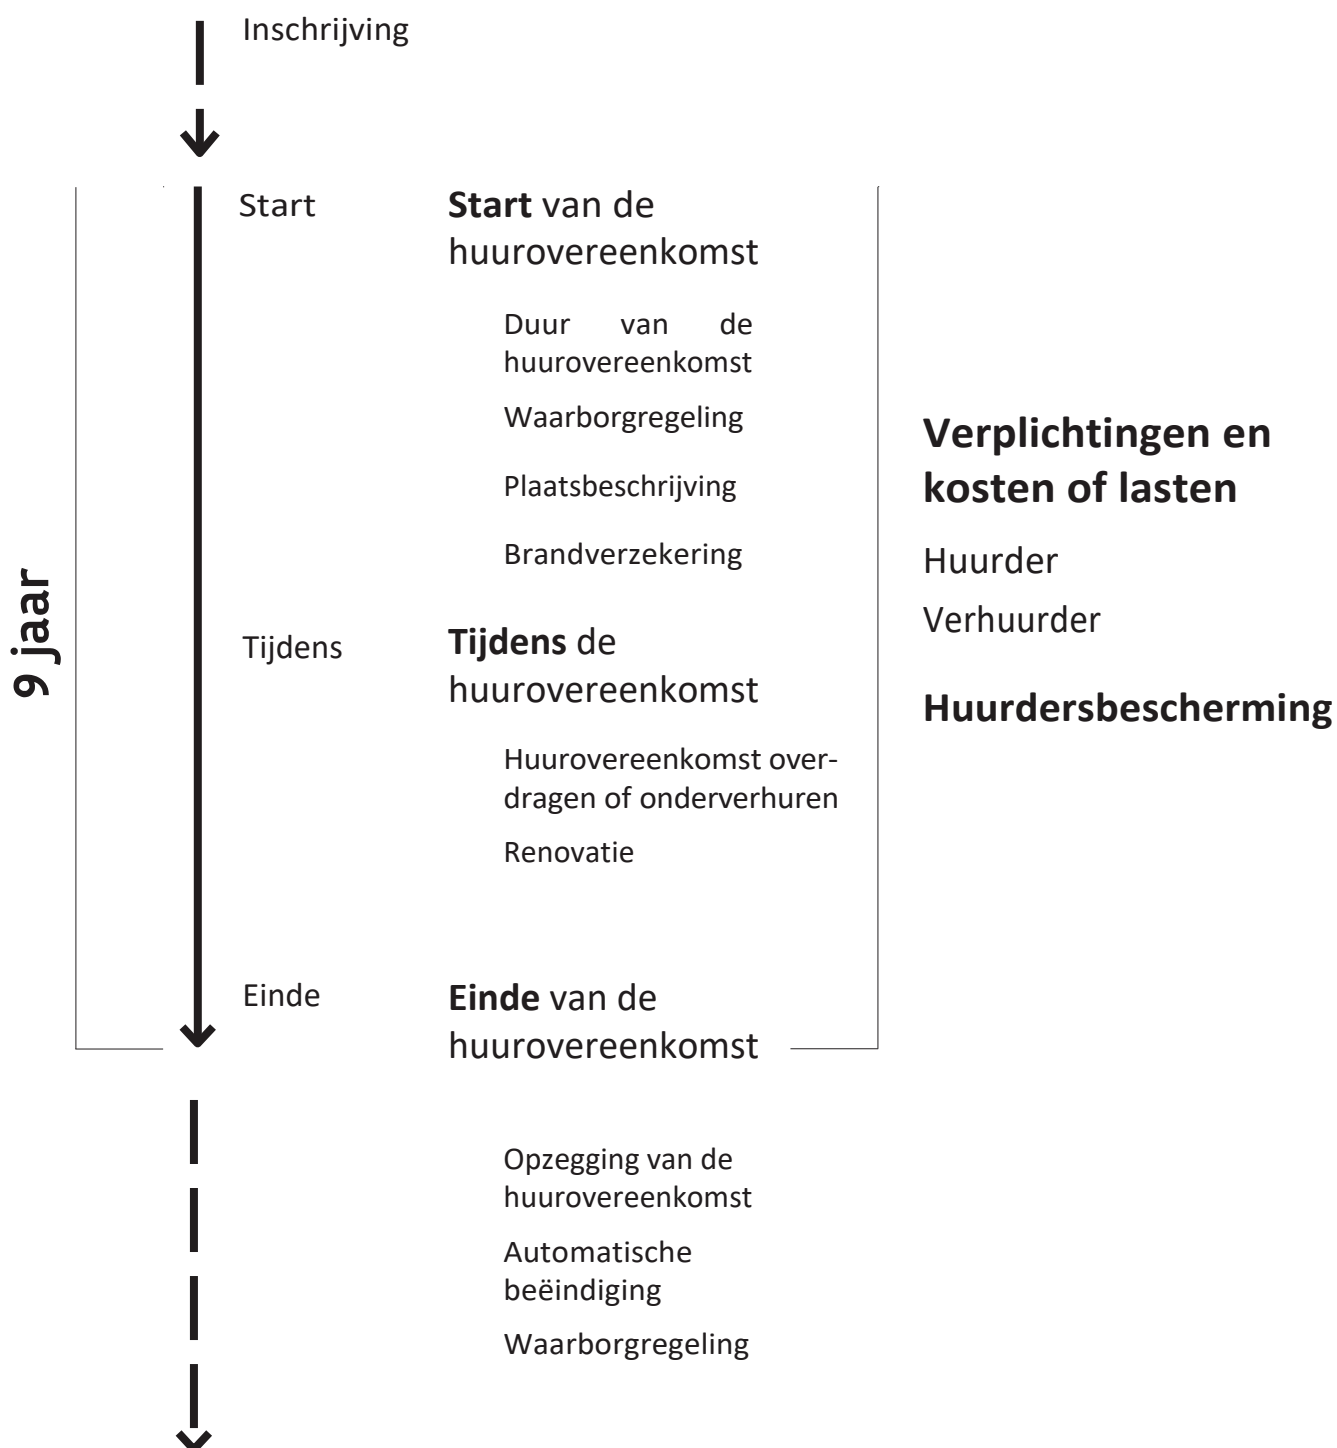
Inschrijving

9 jaar

Start

**Start** van de huurovereenkomst

Duur van de huurovereenkomst

Waarborgregeling

Plaatsbeschrijving

Brandverzekering

Tijdens

**Tijdens** de huurovereenkomst

Huurovereenkomst overdragen of onderverhuren

Renovatie

Einde

**Einde** van de huurovereenkomst

Opzegging van de huurovereenkomst

Automatische beëindiging

Waarborgregeling

**Verplichtingen en kosten of lasten**

Huurder

Verhuurder

**Huurdersbescherming**